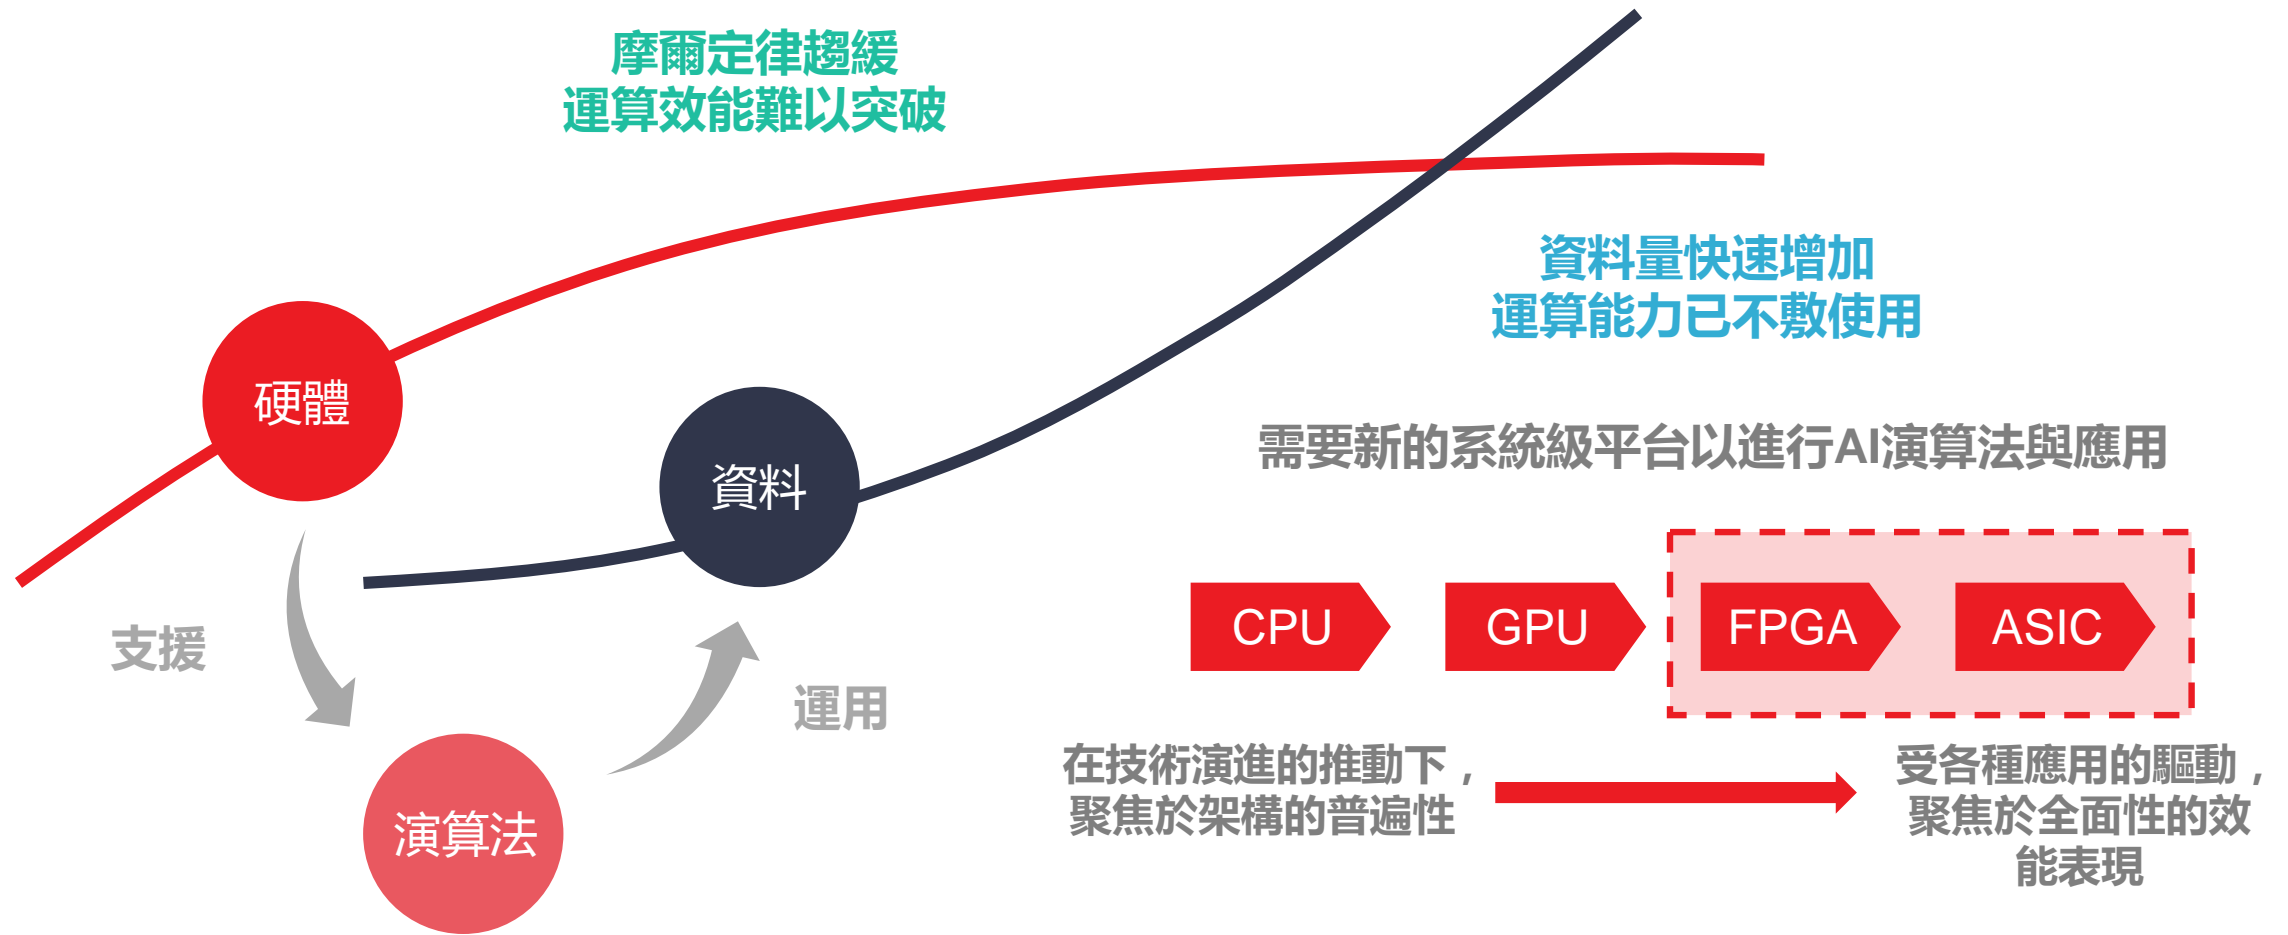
摩爾定律趨緩
運算效能難以突破

資料量快速增加
運算能力已不敷使用

硬體

資料

需要新的系統級平台以進行AI演算法與應用

支援

運用

演算法

CPU

GPU

FPGA

ASIC

在技術演進的推動下，聚焦於架構的普遍性

受各種應用的驅動，聚焦於全面性的效能表現